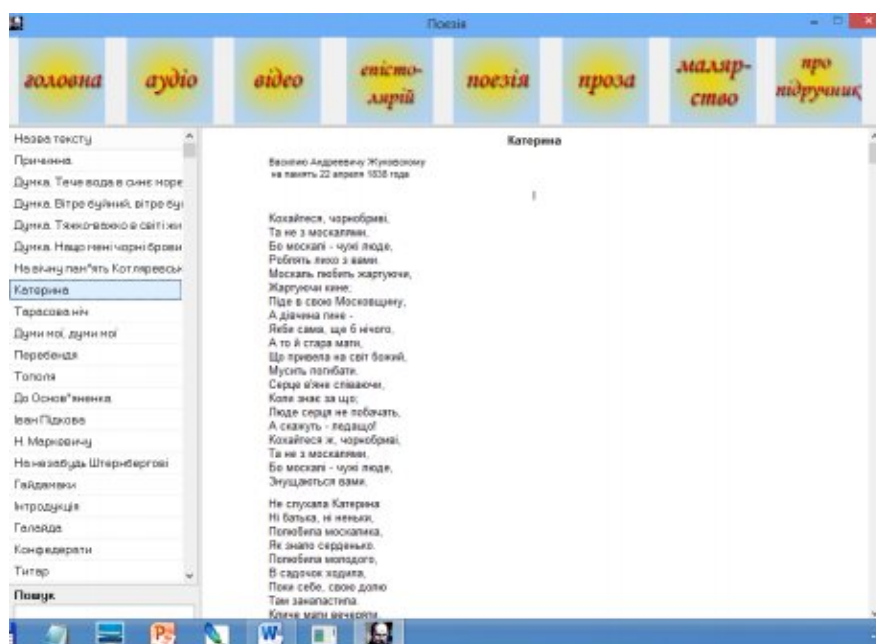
Поезія

головна
аудіо
відео
епістолярій
поезія
проза
малярство
про підручник

Назва тексту
Причинна.
Думка. Тече вода в синє море
Думка. Вітре буйний, вітре бу
Думка. Тяжко-важко в світі жи
Думка. Нащо мені чорні брови
На вічну пам"ять Котляревськ
Катерина
Тарасова ніч
Думи мої, думи мої
Перебендя
Тополя
До Основ"яненка
Іван Підкова
Н. Маркевичу
На незабудь Штернбергові
Гайдамаки
Інтродукція
Галайда
Конфедерати
Титар

Пошук

Катерина

Василию Андреевичу Жуковскому на память 22 апреля 1838 года

I

Кохайтеся, чорнобриві,
Та не з москалями,
Бо москалі - чужі люде,
Роблять лихо з вами.
Москаль любить жартуючи,
Жартуючи кине;
Піде в свою Московщину,
А дівчина гине -
Якби сама, ще б нічого,
А то й стара мати,
Що привела на світ божий,
Мусить погибати.
Серце в'яне співаючи,
Коли знає за що;
Люде серця не побачать,
А скажуть - ледащо!
Кохайтеся ж, чорнобриві,
Та не з москалями,
Бо москалі - чужі люде,
Знущаються вами.

Не слухала Катерина
Ні батька, ні неньки,
Полюбила москалика,
Як знало серденько.
Полюбила молодого,
В садочок ходила,
Поки себе, свою долю
Там занапастила.
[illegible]